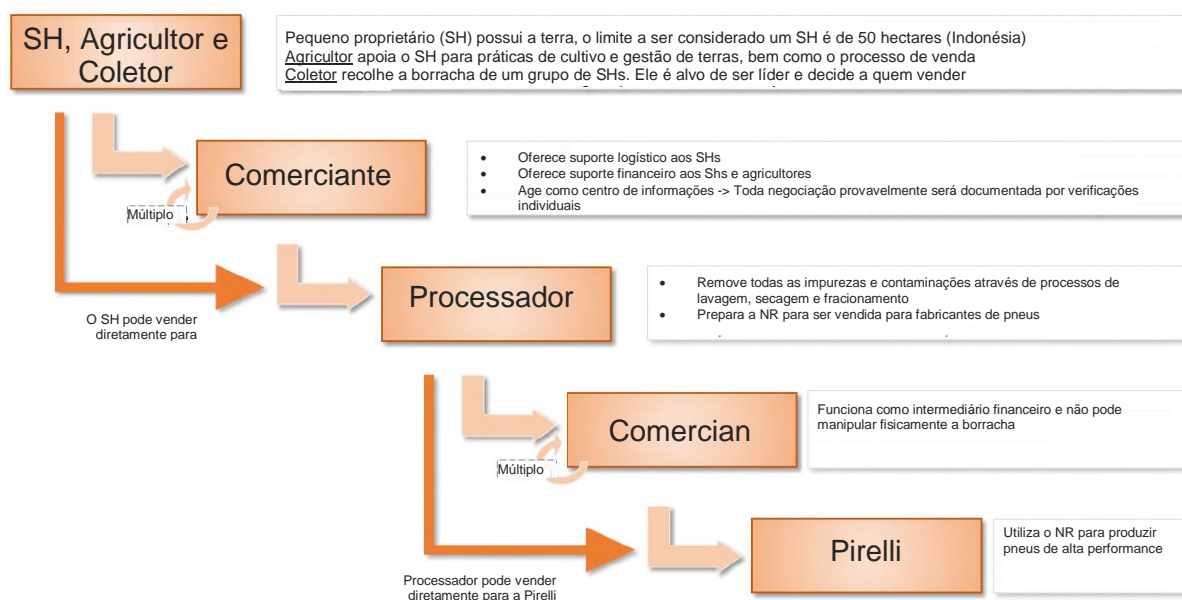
SH, Agricultor e Coletor

Pequeno proprietário (SH) possui a terra, o limite a ser considerado um SH é de 50 hectares (Indonésia)
Agricultor apoia o SH para práticas de cultivo e gestão de terras, bem como o processo de venda
Coletor recolhe a borracha de um grupo de SHs. Ele é alvo de ser líder e decide a quem vender

Comerciante

Múltiplo

- Oferece suporte logístico aos SHs
- Oferece suporte financeiro aos Shs e agricultores
- Age como centro de informações -> Toda negociação provavelmente será documentada por verificações individuais

O SH pode vender diretamente para

Processador

- Remove todas as impurezas e contaminações através de processos de lavagem, secagem e fracionamento
- Prepara a NR para ser vendida para fabricantes de pneus

Comercian

Múltiplo

Funciona como intermediário financeiro e não pode manipular fisicamente a borracha

Pirelli

Utiliza o NR para produzir pneus de alta performance

Processador pode vender diretamente para a Pirelli